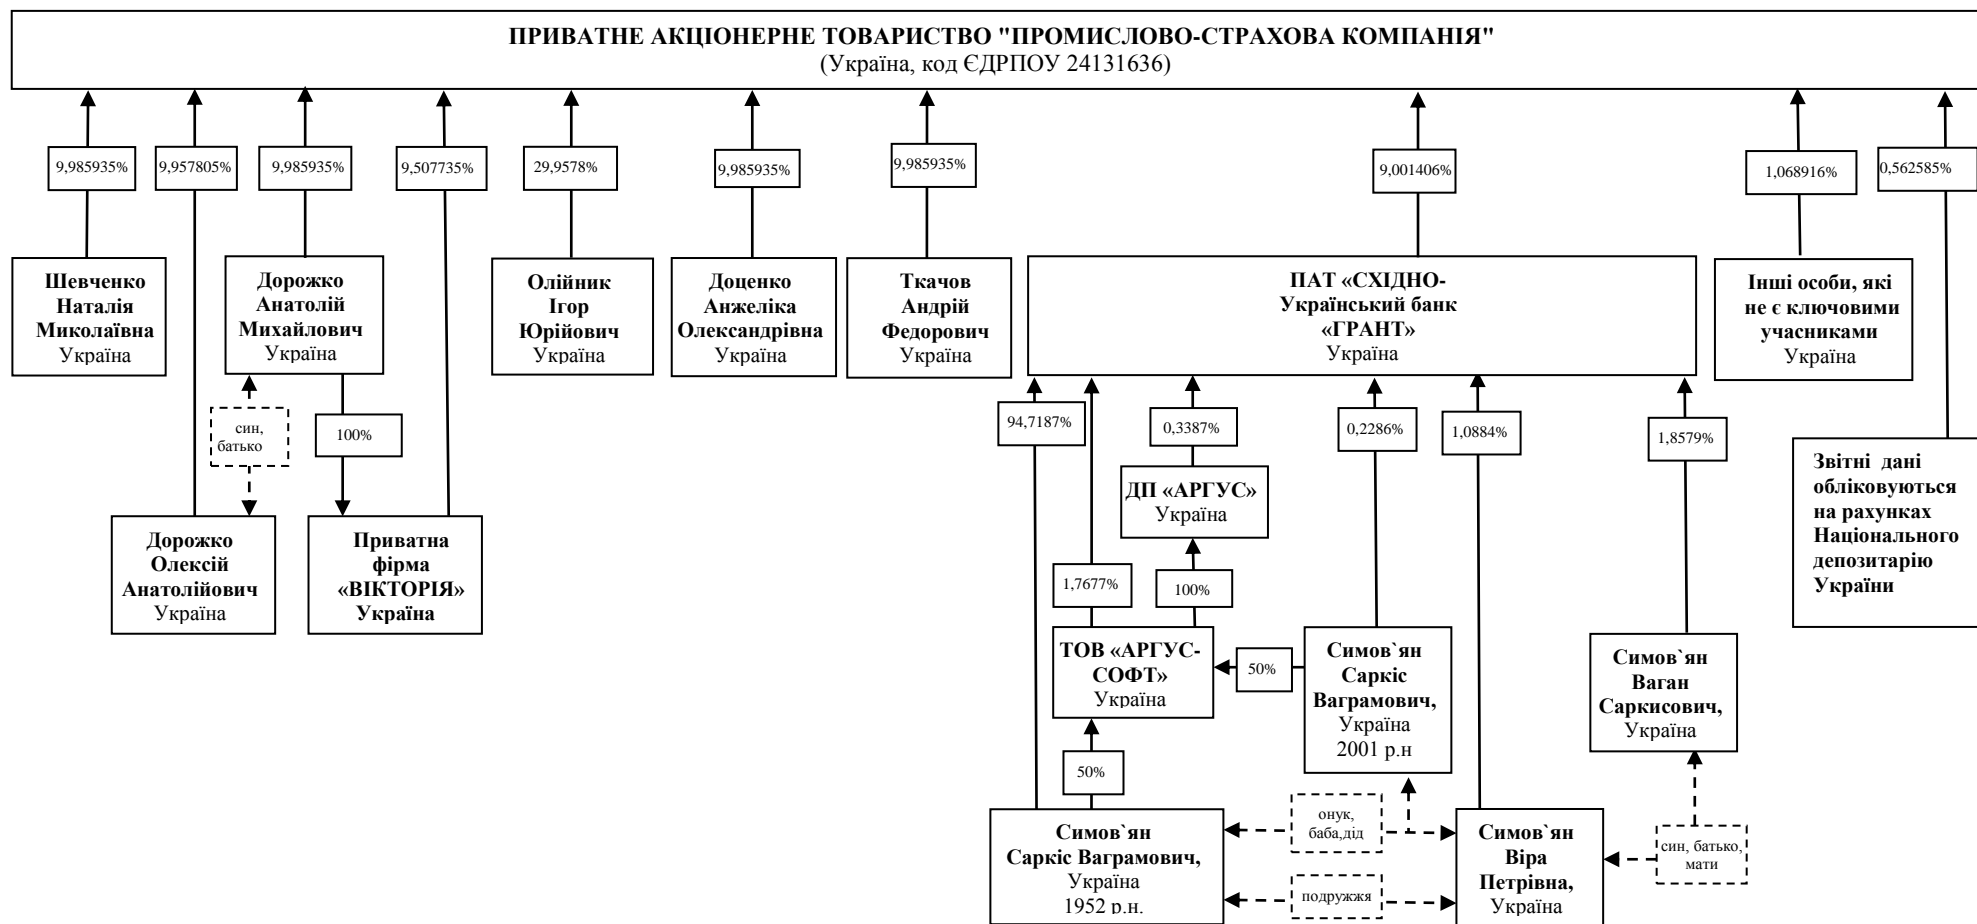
ПРИВАТНЕ АКЦІОНЕРНЕ ТОВАРИСТВО "ПРОМИСЛОВО-СТРАХОВА КОМПАНІЯ"
(Україна, код ЄДРПОУ 24131636)

9,985935%
9,957805%
9,985935%
9,507735%
29,9578%
9,985935%
9,985935%
9,001406%
1,068916%
0,562585%

Шевченко Наталія Миколаївна Україна

Дорожко Анатолій Михайлович Україна

Олійник Ігор Юрійович Україна

Доценко Анжеліка Олександрівна Україна

Ткачов Андрій Федорович Україна

ПАТ «СХІДНО-Український банк «ГРАНТ» Україна

Інші особи, які не є ключовими учасниками Україна

син, батько

100%

94,7187%
0,3387%
0,2286%
1,0884%
1,8579%

Звітні дані обліковуються на рахунках Національного депозитарію України

ДП «АРГУС» Україна

Дорожко Олексій Анатолійович Україна

Приватна фірма «ВІКТОРІЯ» Україна

1,7677%
100%

ТОВ «АРГУС-СОФТ» Україна

50%

Симов`ян Саркіс Ваграмович, Україна 2001 р.н

Симов`ян Ваган Саркисович, Україна

50%

онук, баба,дід

Симов`ян Саркіс Ваграмович, Україна 1952 р.н.

Симов`ян Віра Петрівна, Україна

син, батько, мати

подружжя